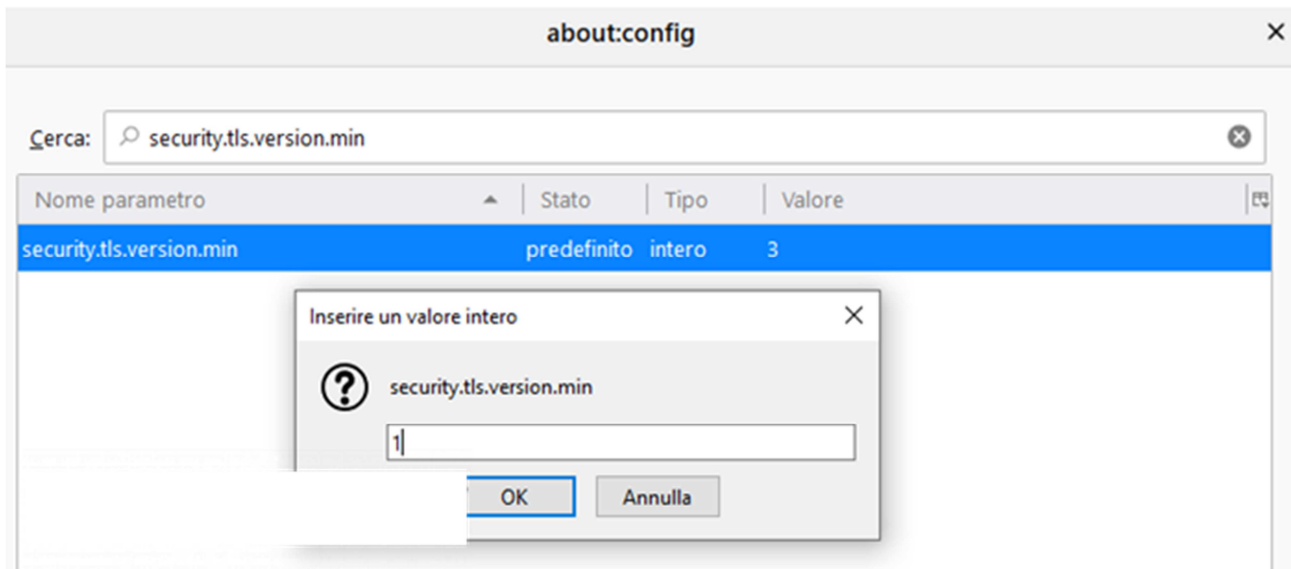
about:config

Cerca: security.tls.version.min

| Nome parametro | Stato | Tipo | Valore |
|---|---|---|---|
| security.tls.version.min | predefinito | intero | 3 |

Inserire un valore intero

security.tls.version.min

1

OK Annulla